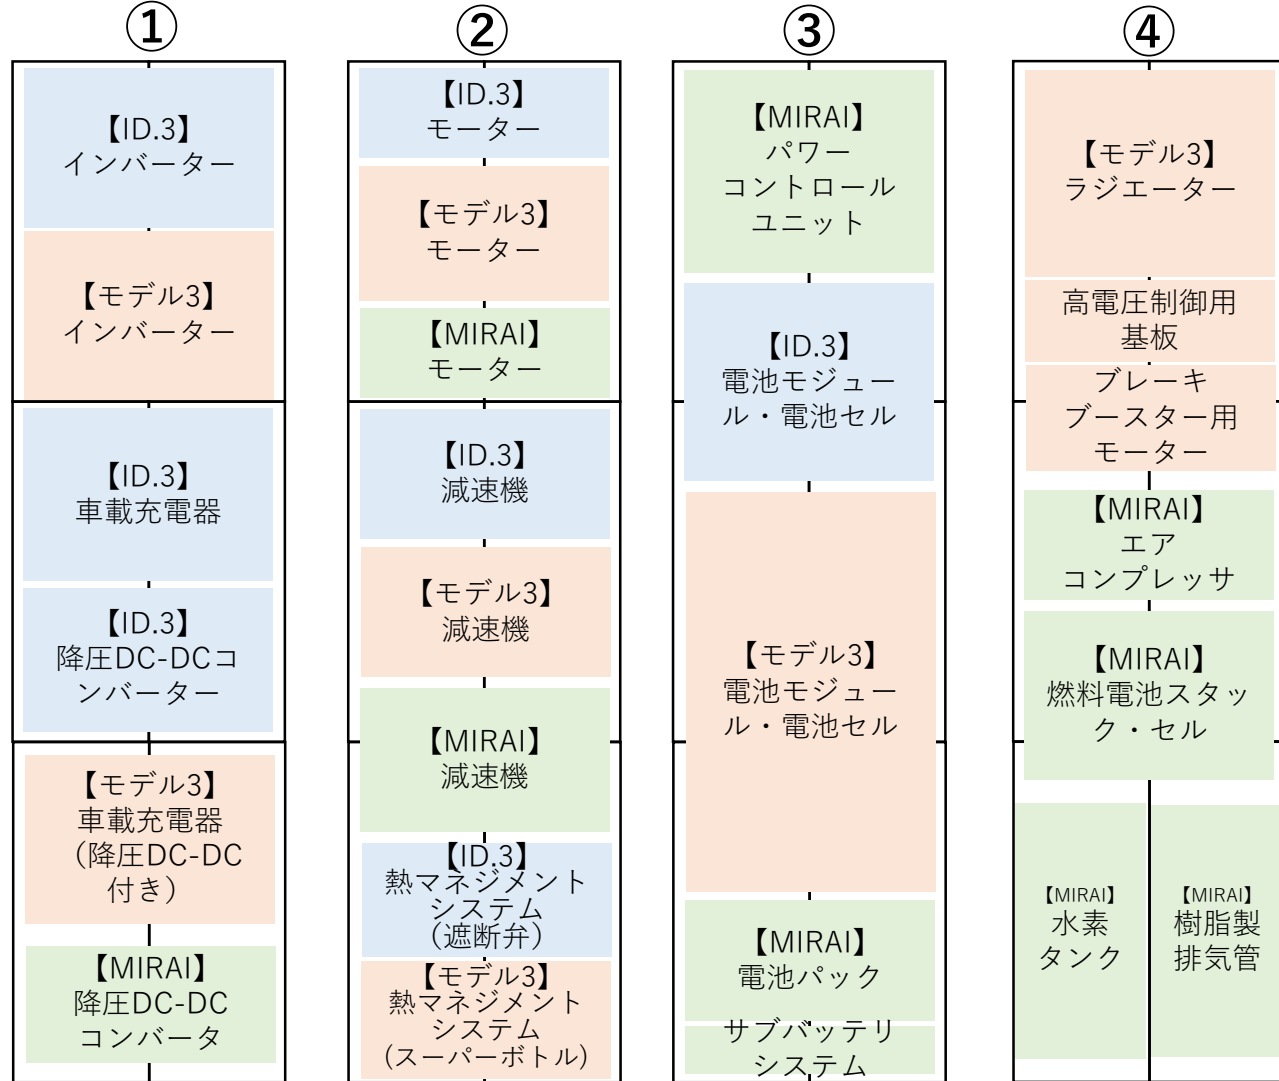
①

【ID.3】
インバーター

【モデル3】
インバーター

【ID.3】
車載充電器

【ID.3】
降圧DC-DCコンバーター

【モデル3】
車載充電器
（降圧DC-DC
付き）

【MIRAI】
降圧DC-DC
コンバータ

②

【ID.3】
モーター

【モデル3】
モーター

【MIRAI】
モーター

【ID.3】
減速機

【モデル3】
減速機

【MIRAI】
減速機

【ID.3】
熱マネジメント
システム
（遮断弁）

【モデル3】
熱マネジメント
システム
（スーパーボトル）

③

【MIRAI】
パワー
コントロール
ユニット

【ID.3】
電池モジュール・電池セル

【モデル3】
電池モジュール・電池セル

【MIRAI】
電池パック

サブバッテリ
システム

④

【モデル3】
ラジエーター

高電圧制御用
基板

ブレーキ
ブースター用
モーター

【MIRAI】
エア
コンプレッサ

【MIRAI】
燃料電池スタック・セル

【MIRAI】
水素
タンク

【MIRAI】
樹脂製
排気管